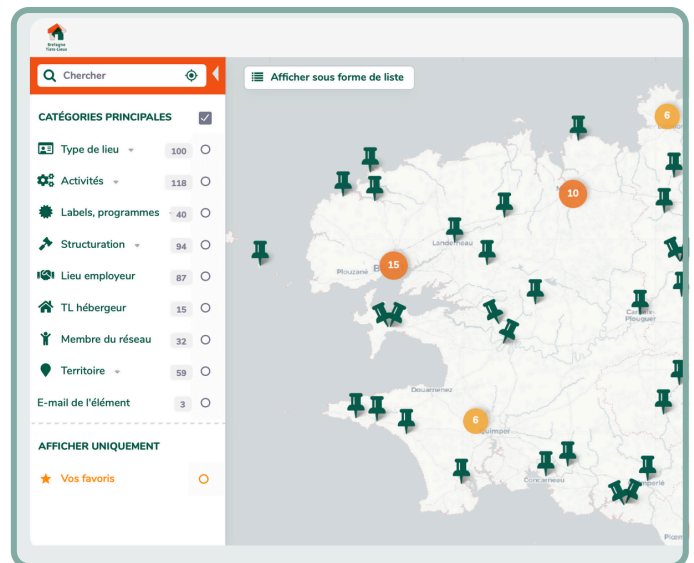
Bretagne Tiers-Lieux

Chercher

Afficher sous forme de liste

CATÉGORIES PRINCIPALES

Type de lieu 100

Activités 118

Labels, programmes 40

Structuration 94

Lieu employeur 87

TL hébergeur 15

Membre du réseau 32

Territoire 59

E-mail de l'élément 3

AFFICHER UNIQUEMENT

Vos favoris

6

10

15

6

Landerneau

Plouzané

Douarnenez

Quimper

Concarneau

Carhaix-Plouguer

Quimperlé